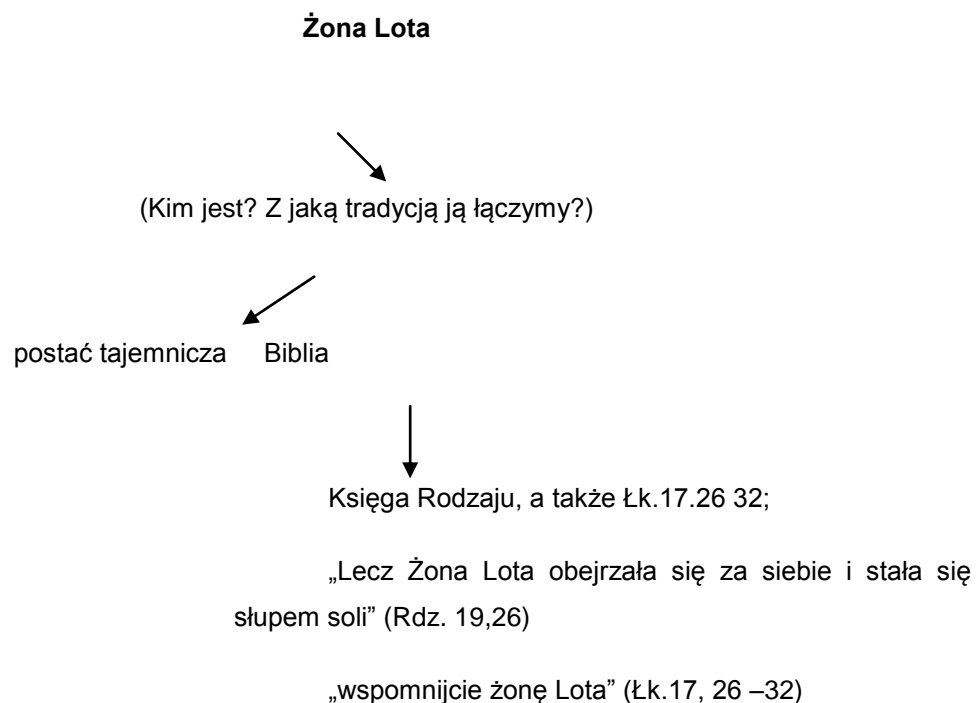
**Żona Lota**

(Kim jest? Z jaką tradycją ją łączymy?)

postać tajemnicza Biblia

Księga Rodzaju, a także Łk.17.26 32;

„Lecz Żona Lota obejrzała się za siebie i stała się słupem soli" (Rdz. 19,26)

„wspomnijcie żonę Lota" (Łk.17, 26 –32)